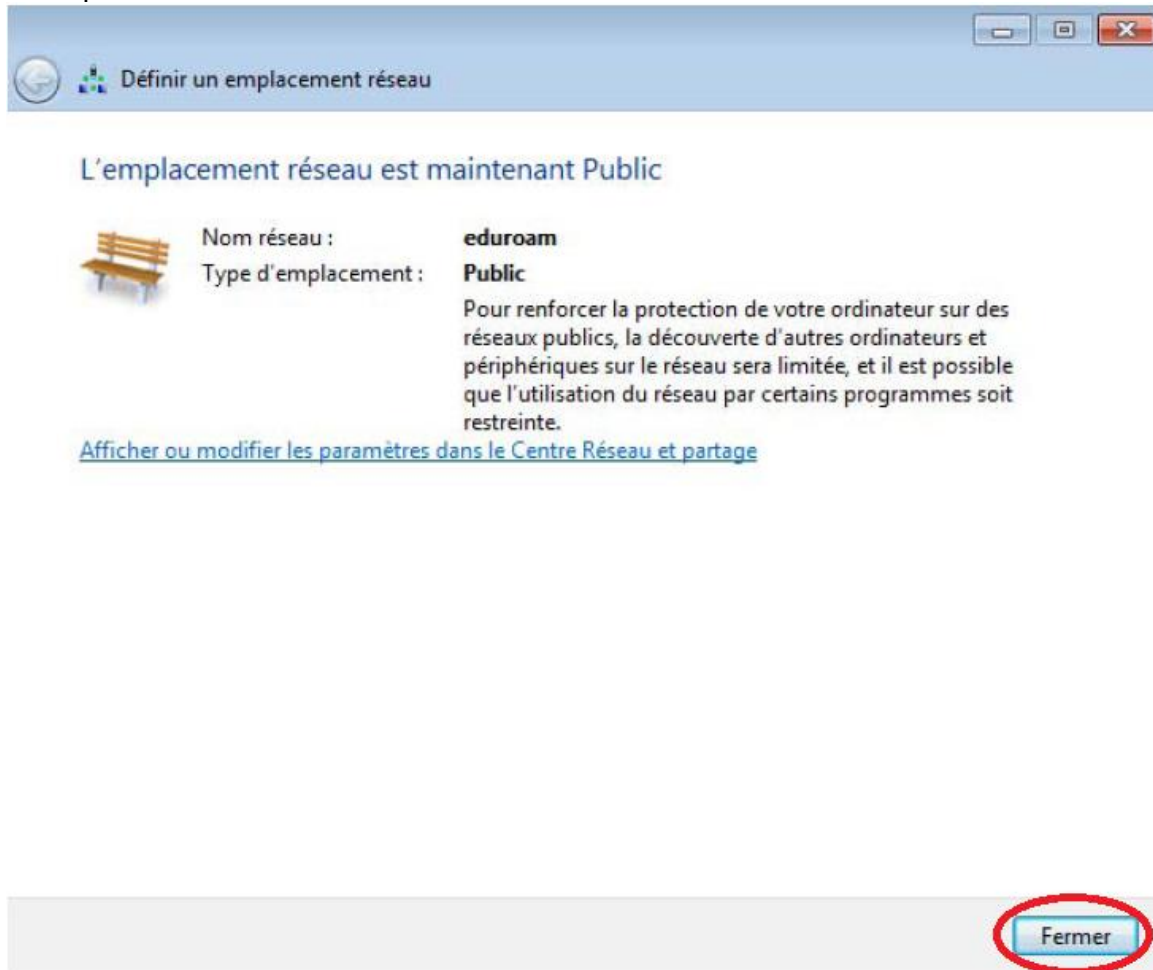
Définir un emplacement réseau

L'emplacement réseau est maintenant Public

Nom réseau : eduroam
Type d'emplacement : Public

Pour renforcer la protection de votre ordinateur sur des réseaux publics, la découverte d'autres ordinateurs et périphériques sur le réseau sera limitée, et il est possible que l'utilisation du réseau par certains programmes soit restreinte.

Afficher ou modifier les paramètres dans le Centre Réseau et partage

Fermer